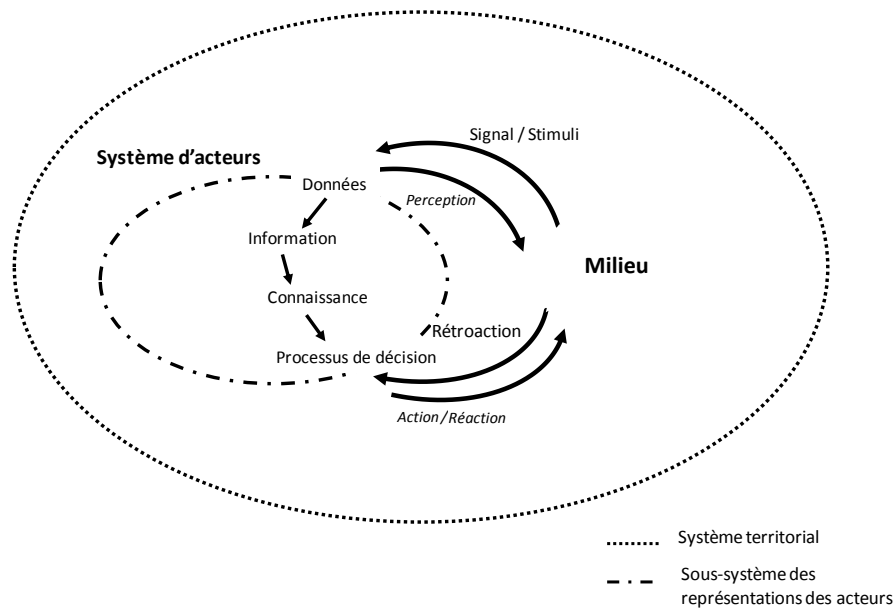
Signal / Stimuli

Système d'acteurs

Données

Perception

Information

Milieu

Connaissance

Rétroaction

Processus de décision

Action/Réaction

Système territorial

Sous-système des représentations des acteurs